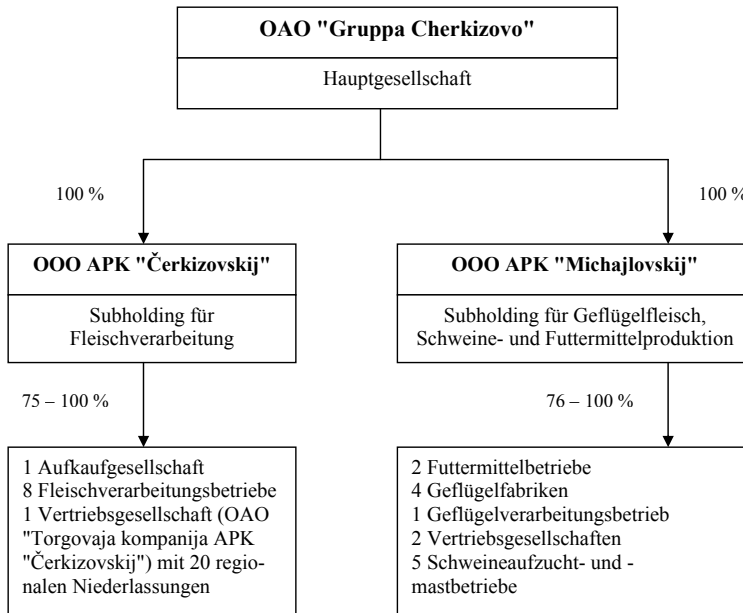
OAO "Gruppa Cherkizovo"

Hauptgesellschaft

100 %

100 %

OOO APK "Čerkizovskij"

Subholding für Fleischverarbeitung

75 – 100 %

1 Aufkaufgesellschaft
8 Fleischverarbeitungsbetriebe
1 Vertriebsgesellschaft (OAO "Torgovaja kompanija APK "Čerkizovskij") mit 20 regionalen Niederlassungen

OOO APK "Michajlovskij"

Subholding für Geflügelfleisch, Schweine- und Futtermittelproduktion

76 – 100 %

2 Futtermittelbetriebe
4 Geflügelfabriken
1 Geflügelverarbeitungsbetrieb
2 Vertriebsgesellschaften
5 Schweineaufzucht- und -mastbetriebe